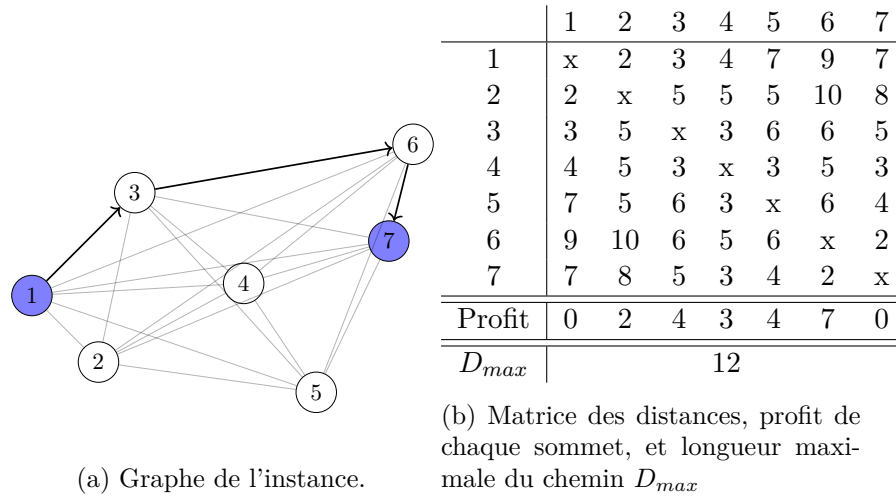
1
3
6
7
4
2
5

(a) Graphe de l'instance.

| | 1 | 2 | 3 | 4 | 5 | 6 | 7 |
|---|---|---|---|---|---|---|---|
| 1 | x | 2 | 3 | 4 | 7 | 9 | 7 |
| 2 | 2 | x | 5 | 5 | 5 | 10 | 8 |
| 3 | 3 | 5 | x | 3 | 6 | 6 | 5 |
| 4 | 4 | 5 | 3 | x | 3 | 5 | 3 |
| 5 | 7 | 5 | 6 | 3 | x | 6 | 4 |
| 6 | 9 | 10 | 6 | 5 | 6 | x | 2 |
| 7 | 7 | 8 | 5 | 3 | 4 | 2 | x |
| Profit | 0 | 2 | 4 | 3 | 4 | 7 | 0 |
| $D_{max}$ | 12 | | | | | | |

(b) Matrice des distances, profit de chaque sommet, et longueur maximale du chemin $D_{max}$